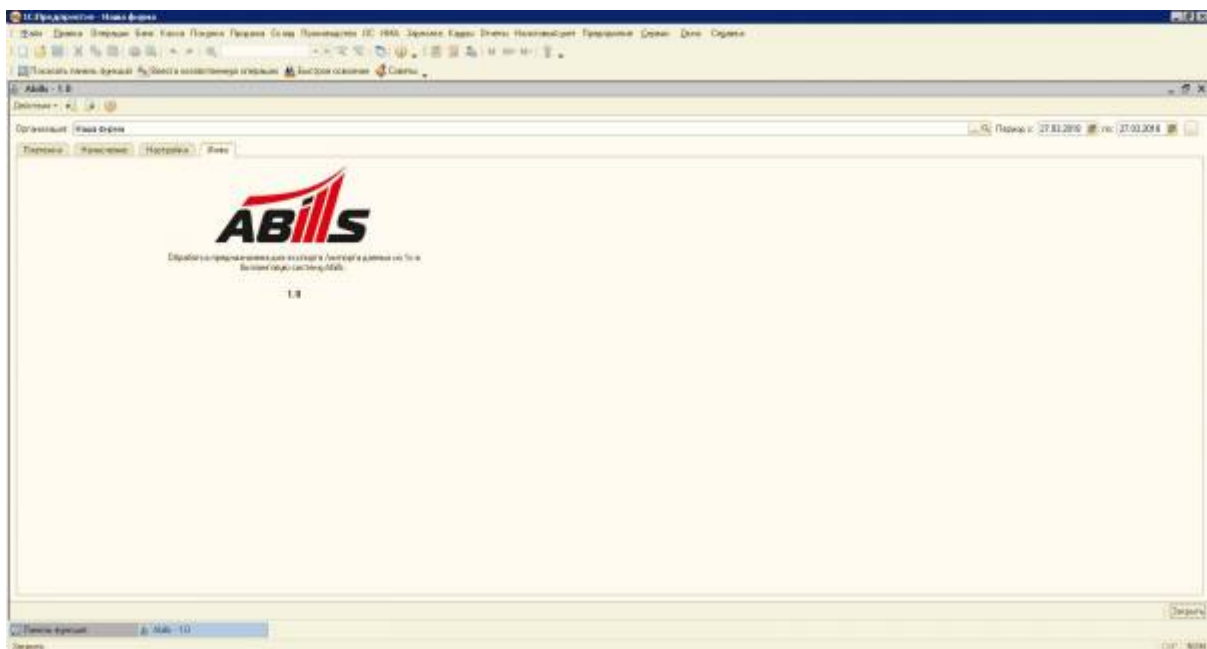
1С:Предприятие - Наша фирма

Файл Правка Операции Банк Касса Покупка Продажа Склад Производство ОС НМА Зарплата Кадры Отчеты Налоговый учет Предприятие Сервис Окна Справка

Показать панель функций Ввести хозяйственную операцию Быстрое освоение Советы

Abills - 1.0

Действия

Организация: Наша фирма

Период с: 27.03.2016 по: 27.03.2016

Платежи Начисление Настройка Инфо

ABILLS

Обработка предназначена для экспорта /импорта данных из 1с в биллинговую систему Abills

1.0

Закрыть

Панель функций Abills - 1.0

Закрыть